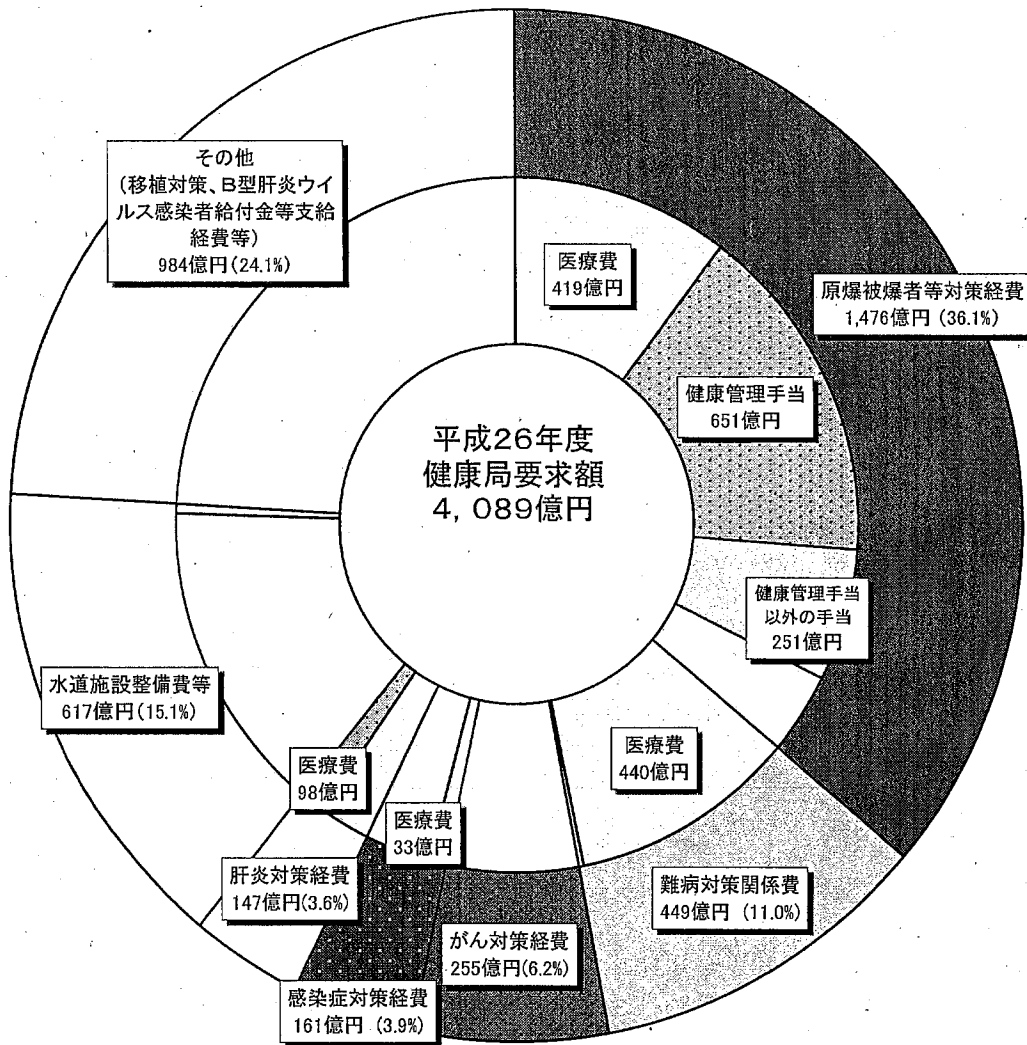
平成26年度
健康局要求額
4，089億円

原爆被爆者等対策経費
1,476億円（36.1%）

医療費
419億円

健康管理手当
651億円

健康管理手当
以外の手当
251億円

医療費
440億円

難病対策関係費
449億円（11.0%）

がん対策経費
255億円(6.2%)

医療費
33億円

感染症対策経費
161億円（3.9%）

肝炎対策経費
147億円(3.6%)

医療費
98億円

水道施設整備費等
617億円（15.1%）

その他
（移植対策、B型肝炎ウイルス感染者給付金等支給経費等）
984億円（24.1%）